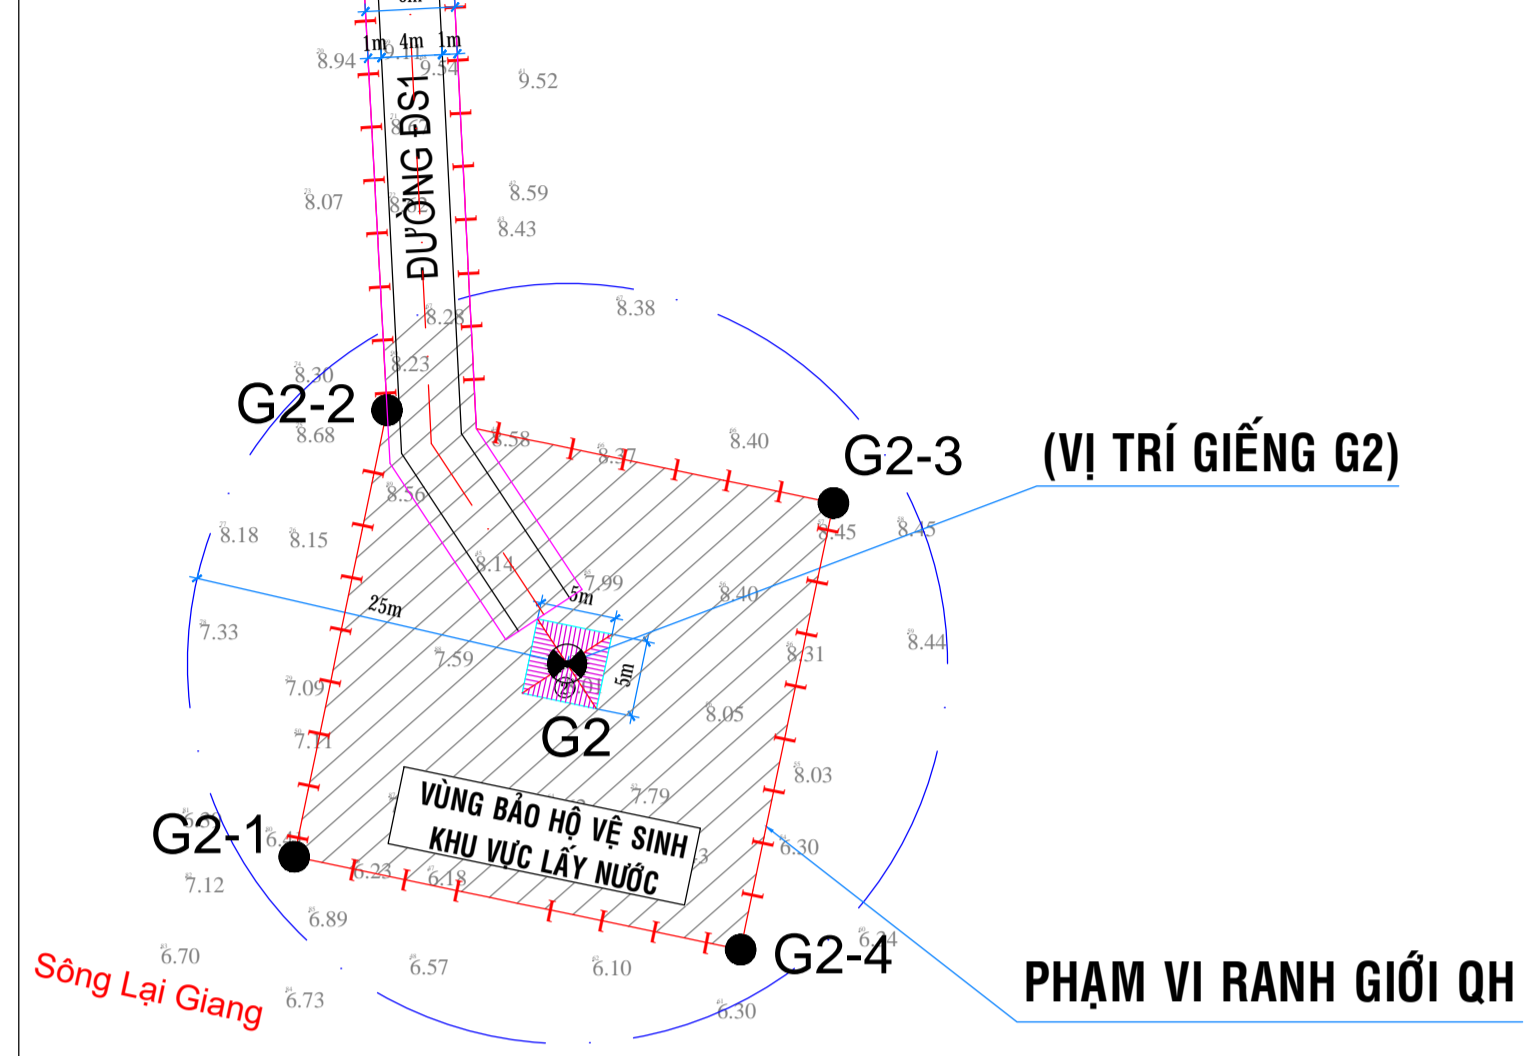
1m 4m 1m
8.94
9.54
9.52
ĐƯỜNG DS1
8.07
8.59
8.43
8.38
8.28
8.30
8.23
G2-2
8.68
8.58
8.37
8.40
G2-3
(VỊ TRÍ GIẾNG G2)
8.56
8.18
8.15
8.45
8.45
8.14
7.99
5m
25m
8.40
7.33
8.44
7.59
5m
8.31
7.09
8.05
G2
7.11
8.03
VÙNG BẢO HỘ VỆ SINH
KHU VỰC LẤY NƯỚC
7.79
G2-1
6.30
7.12
6.23
6.18
6.89
6.24
G2-4
6.70
6.57
6.10
Sông Lại Giang
6.73
6.30
PHẠM VI RANH GIỚI QH